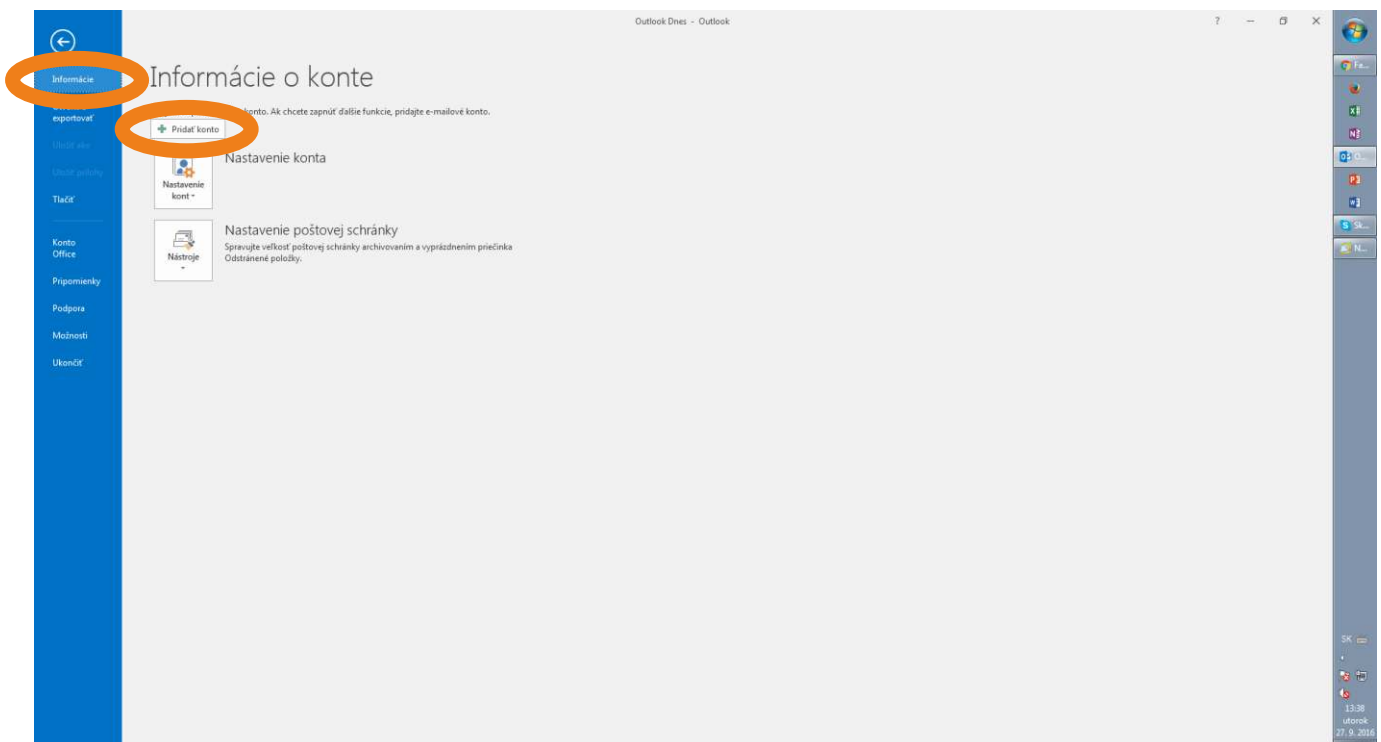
Outlook Dnes - Outlook

?

Informácie

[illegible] exportovať

Uložiť ako

Uložiť prílohy

Tlačiť

Konto Office

Pripomienky

Podpora

Možnosti

Ukončiť

Informácie o konte

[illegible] konto. Ak chcete zapnúť ďalšie funkcie, pridajte e-mailové konto.

Pridať konto

Nastavenie kont

Nastavenie konta

Nástroje

Nastavenie poštovej schránky

Spravujte veľkosť poštovej schránky archivovaním a vyprázdnením priečinka Odstránené položky.

Fa...

O...

Sk...

N...

SK

13:38
utorok
27. 9. 2016